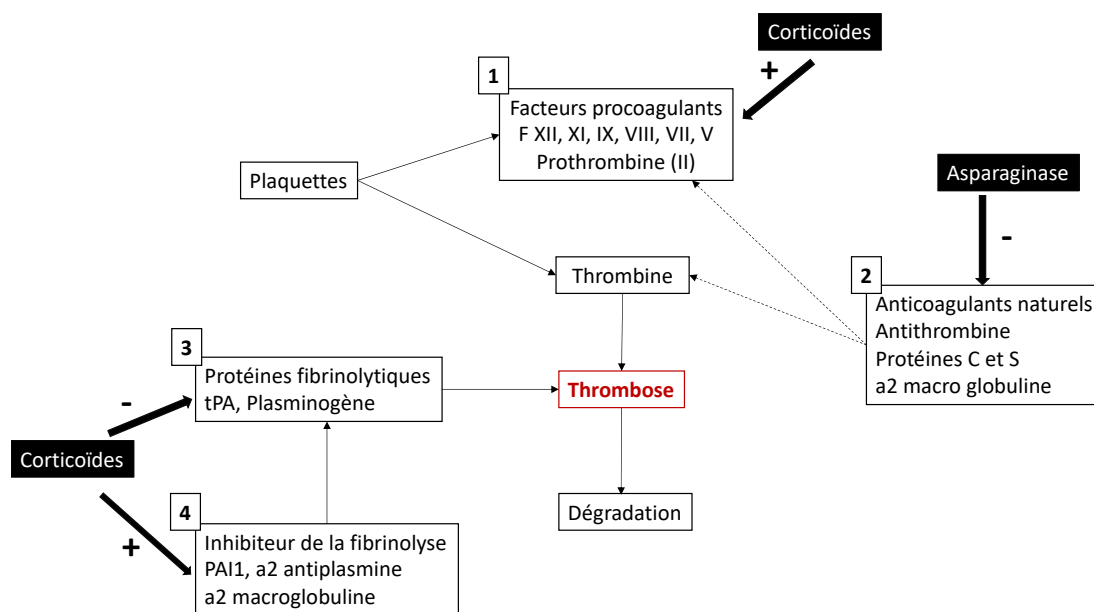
Corticoïdes

+

1

Facteurs procoagulants
F XII, XI, IX, VIII, VII, V
Prothrombine (II)

Plaquettes

Asparaginase

-

Thrombine

2

Anticoagulants naturels
Antithrombine
Protéines C et S
a2 macro globuline

3

Protéines fibrinolytiques
tPA, Plasminogène

-

Thrombose

Corticoïdes

4

Inhibiteur de la fibrinolyse
PAI1, a2 antiplasmine
a2 macroglobuline

+

Dégradation